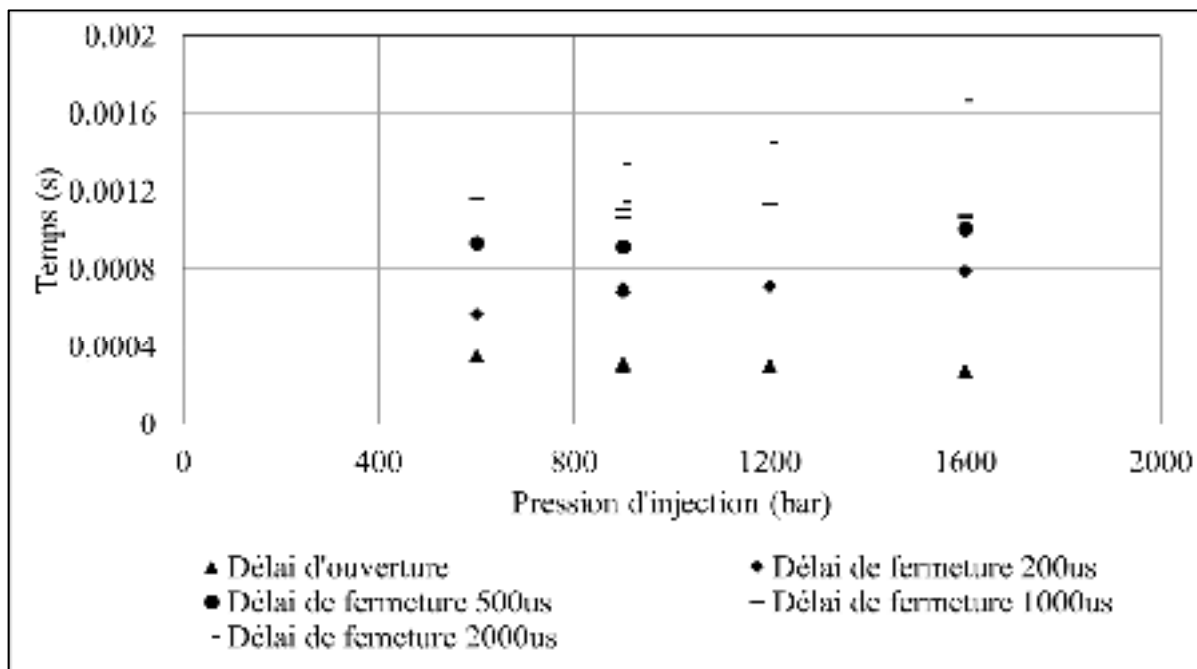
0,002
0.0016
0.0012
0.0008
0.0004
0
Temps (s)
0
400
800
1200
1600
2000
Pression d'injection (bar)

▲ Délai d'ouverture
◆ Délai de fermeture 200us
● Délai de fermeture 500us
– Délai de fermeture 1000us
- Délai de femeture 2000us